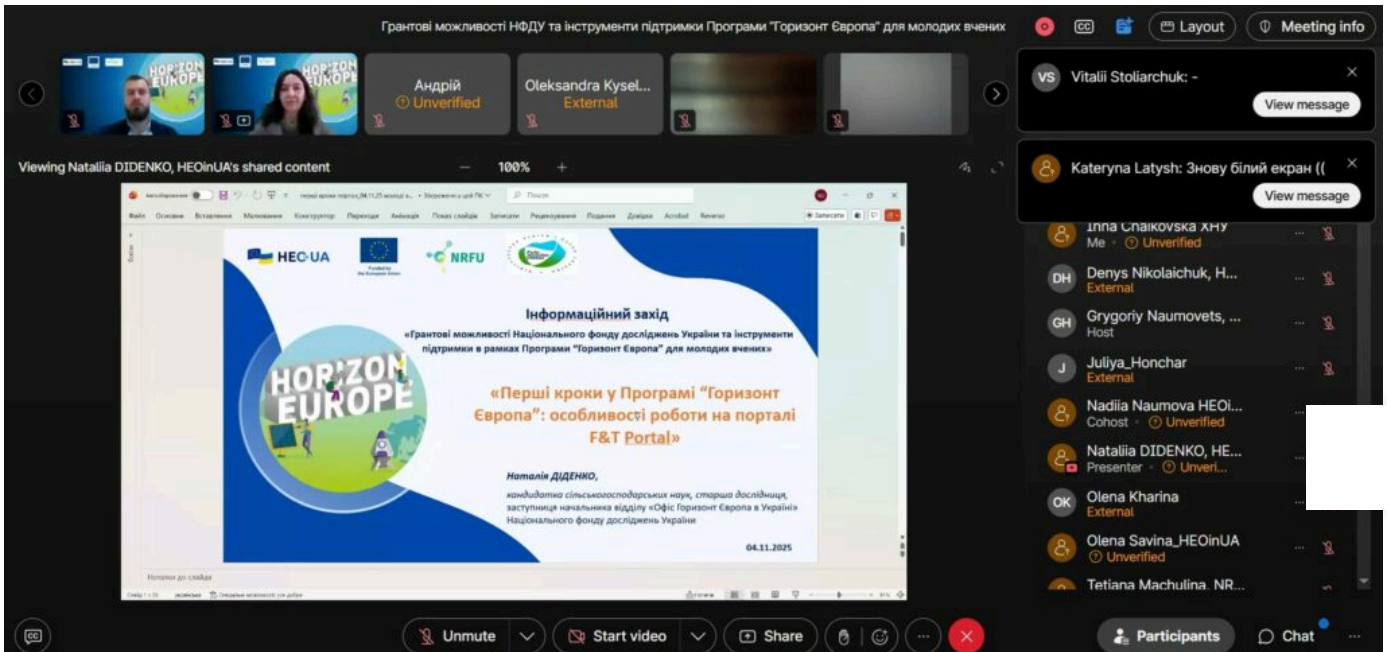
Грантові можливості НФДУ та інструменти підтримки Програми "Горизонт Європа" для молодих вчених

Layout

Meeting info

HORIZON EUROPE

HORIZON EUROPE

Андрій
Unverified

Oleksandra Kysel...
External

Viewing Nataliia DIDENKO, HEOinUA's shared content

100%

VS Vitalii Stoliarchuk: -

View message

Kateryna Latysh: Знову білий екран ((

View message

Inna Chaikovska ХНУ
Me · Unverified

DH Denys Nikolaichuk, H...
External

GH Grygoriy Naumovets, ...
Host

J Juliya_Honchar
External

Nadiia Naumova HEOi...
Cohost · Unverified

Nataliia DIDENKO, HE...
Presenter · Unveri...

OK Olena Kharina
External

Olena Savina_HEOinUA
Unverified

Tetiana Machulina, NR...

Файл Основне Вставлення Малювання Конструктор Переходи Анімація Показ слайдів Записати Рецензування Подання Довідка Acrobat Reverso

Пошук

Записати

HEO·UA

Funded by the European Union

NRFU

HORIZON EUROPE

Інформаційний захід

«Грантові можливості Національного фонду досліджень України та інструменти підтримки в рамках Програми "Горизонт Європа" для молодих вчених»

«Перші кроки у Програмі "Горизонт Європа": особливості роботи на порталі F&T Portal»

Наталія ДІДЕНКО,

кандидатка сільськогосподарських наук, старша дослідниця, заступниця начальника відділу «Офіс Горизонт Європа в Україні» Національного фонду досліджень України

04.11.2025

Нотатки до слайда

Unmute

Start video

Share

Participants

Chat